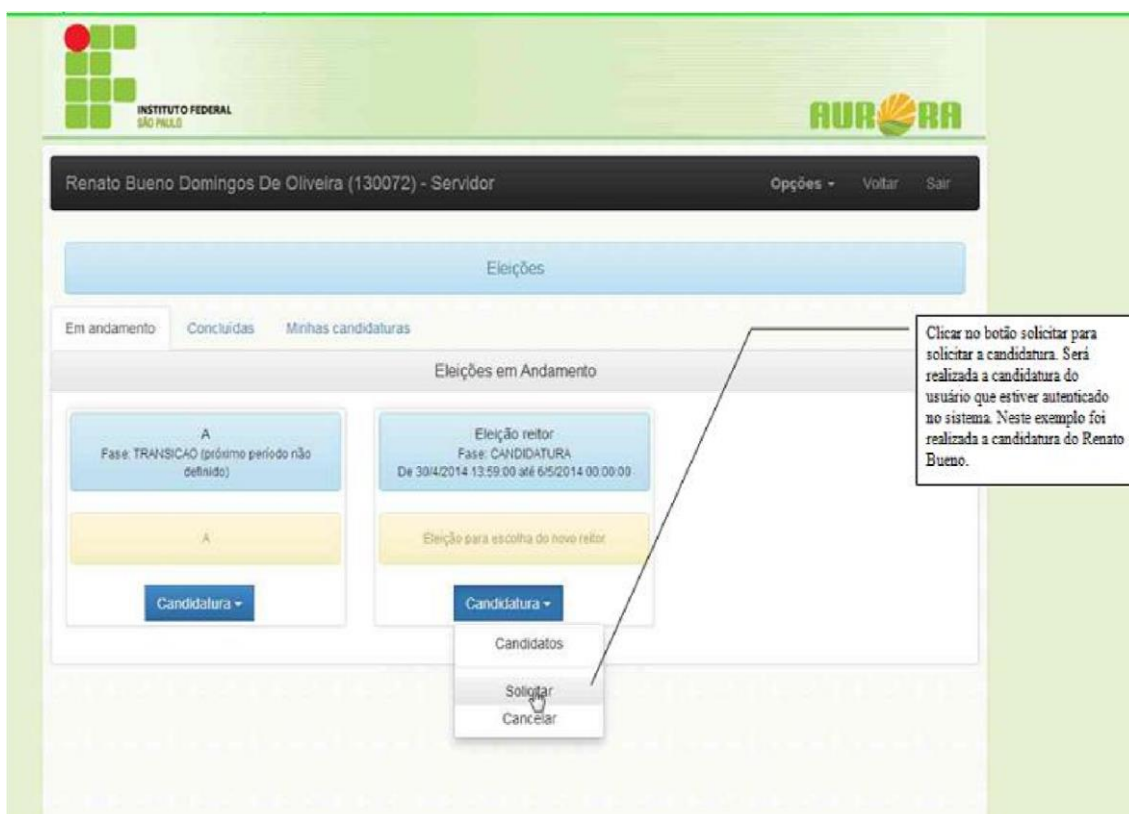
INSTITUTO FEDERAL
SÃO PAULO

AURORA

Renato Bueno Domingos De Oliveira (130072) - Servidor

Opções ▾ Voltar Sair

Eleições

Em andamento Concluídas Minhas candidaturas

Eleições em Andamento

A
Fase: TRANSICAO (próximo período não definido)

A

Candidatura ▾

Eleição reitor
Fase: CANDIDATURA
De 30/4/2014 13:59:00 até 6/5/2014 00:00:00

Eleição para escolha do novo reitor

Candidatura ▾

Candidatos
Solicitar
Cancelar

Clicar no botão solicitar para solicitar a candidatura. Será realizada a candidatura do usuário que estiver autenticado no sistema. Neste exemplo foi realizada a candidatura do Renato Bueno.